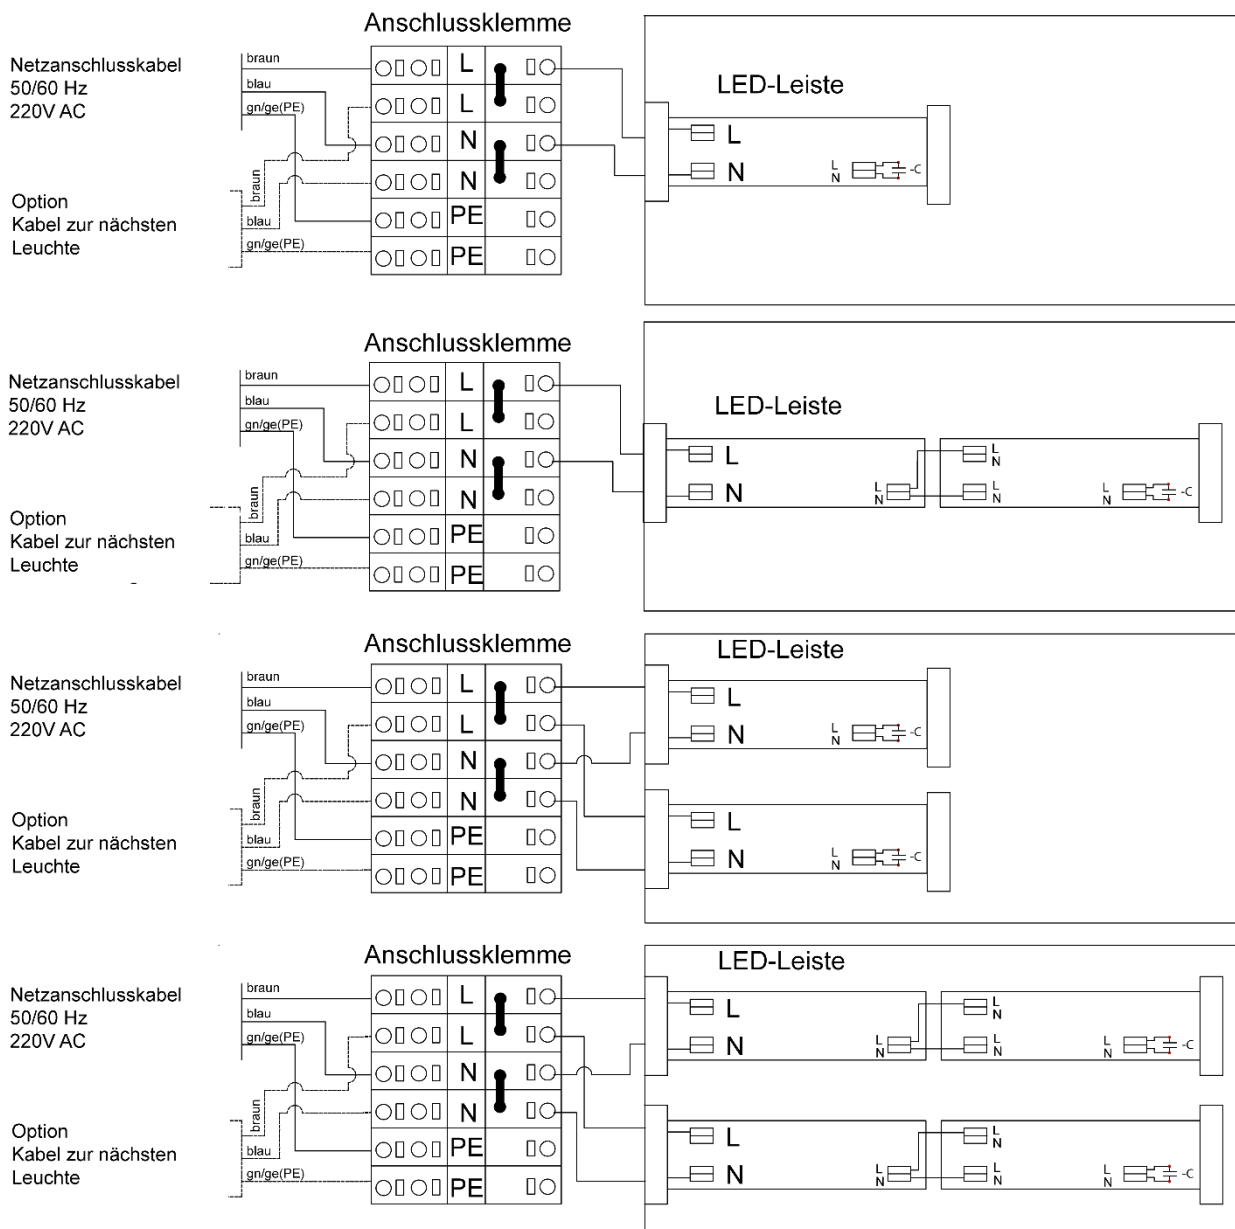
Anschlussklemme

Netzanschlusskabel
50/60 Hz
220V AC

braun
blau
gn/ge(PE)

Option
Kabel zur nächsten Leuchte

braun
blau
gn/ge(PE)

L
L
N
N
PE
PE

LED-Leiste

L
N

L
N
-C

Anschlussklemme

Netzanschlusskabel
50/60 Hz
220V AC

braun
blau
gn/ge(PE)

Option
Kabel zur nächsten Leuchte

braun
blau
gn/ge(PE)

L
L
N
N
PE
PE

LED-Leiste

L
N

L
N

L
N
L
N

L
N
-C

Anschlussklemme

Netzanschlusskabel
50/60 Hz
220V AC

braun
blau
gn/ge(PE)

Option
Kabel zur nächsten Leuchte

braun
blau
gn/ge(PE)

L
L
N
N
PE
PE

LED-Leiste

L
N

L
N
-C

L
N

L
N
-C

Anschlussklemme

Netzanschlusskabel
50/60 Hz
220V AC

braun
blau
gn/ge(PE)

Option
Kabel zur nächsten Leuchte

braun
blau
gn/ge(PE)

L
L
N
N
PE
PE

LED-Leiste

L
N

L
N

L
N
L
N

L
N
-C

L
N

L
N

L
N
L
N

L
N
-C